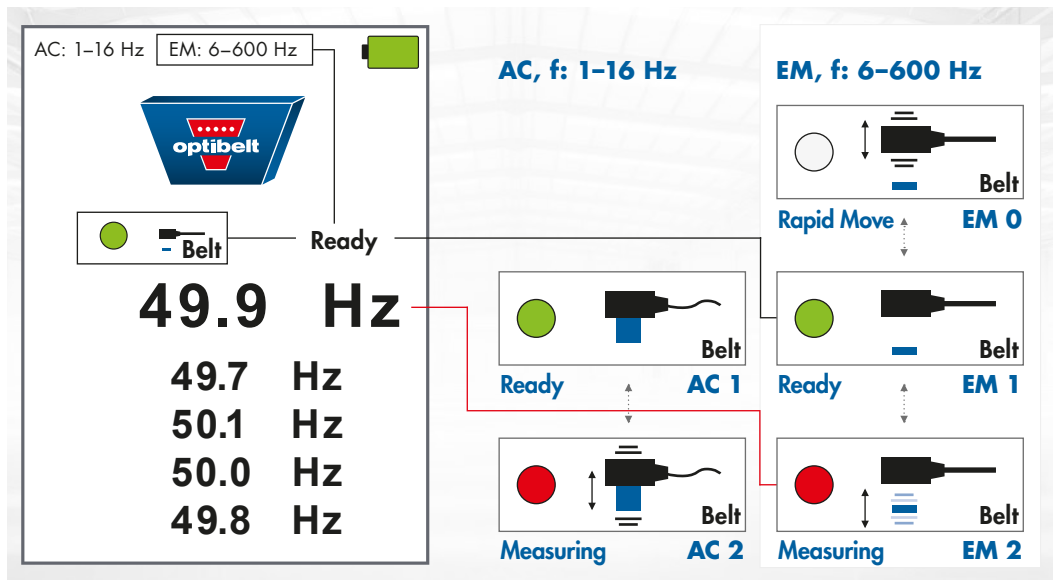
AC: 1–16 Hz
EM: 6–600 Hz

optibelt

Belt

Ready

49.9 Hz

49.7 Hz
50.1 Hz
50.0 Hz
49.8 Hz

AC, f: 1–16 Hz

Belt
Ready AC 1

Belt
Measuring AC 2

EM, f: 6–600 Hz

Belt
Rapid Move EM 0

Belt
Ready EM 1

Belt
Measuring EM 2